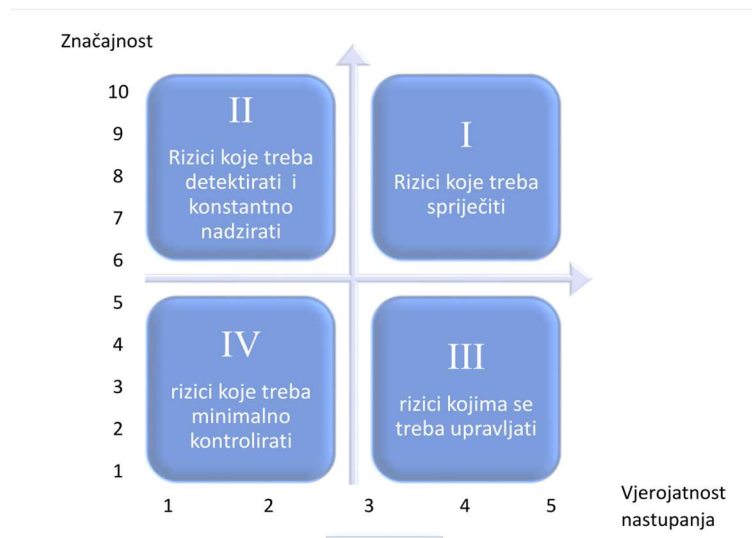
Značajnost

10
9
8
7
6
5
4
3
2
1

II
Rizici koje treba detektirati i konstantno nadzirati

I
Rizici koje treba spriječiti

IV
rizici koje treba minimalno kontrolirati

III
rizici kojima se treba upravljati

1 2 3 4 5

Vjerojatnost nastupanja